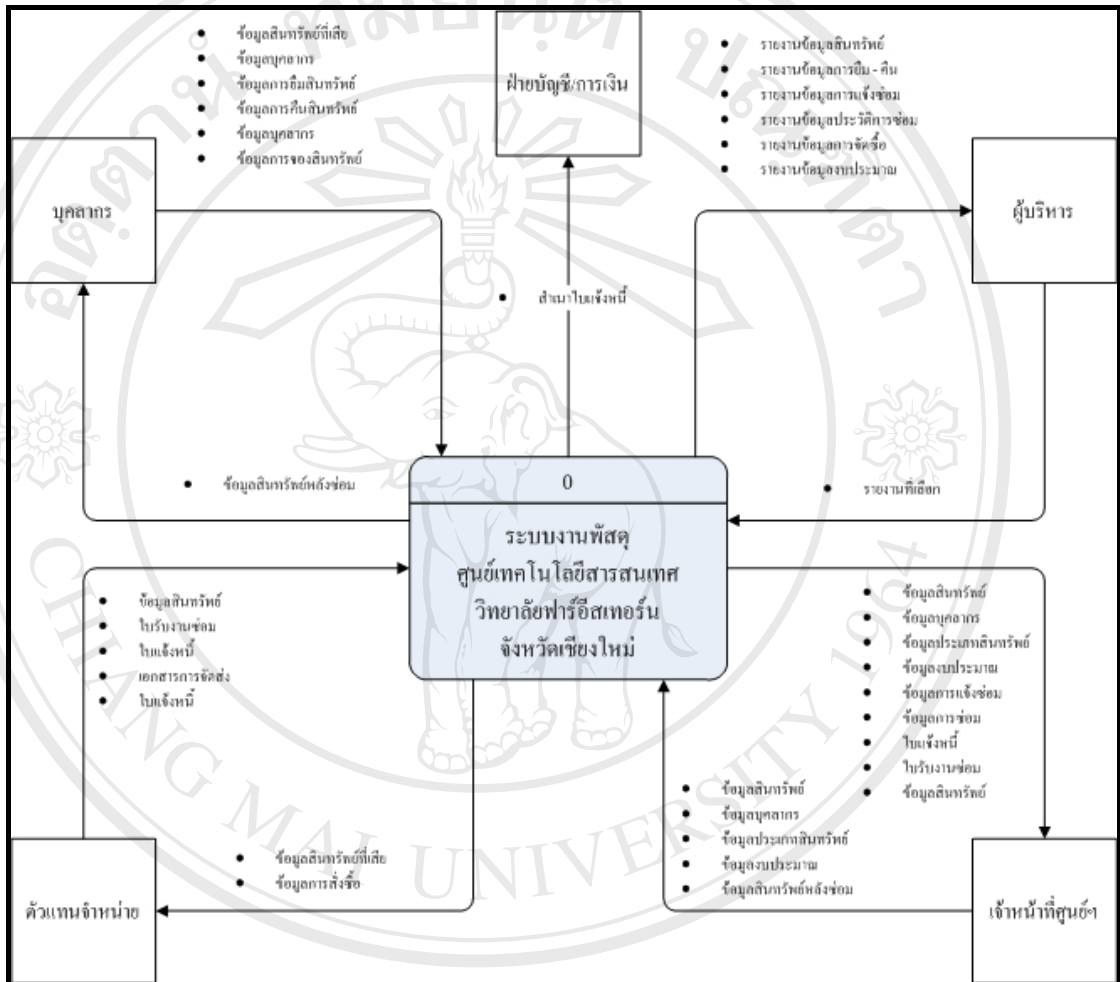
- ข้อมูลสินทรัพย์ที่เสีย
- ข้อมูลบุคลากร
- ข้อมูลการยืมสินทรัพย์
- ข้อมูลการคืนสินทรัพย์
- ข้อมูลบุคลากร
- ข้อมูลการจองสินทรัพย์

ฝ่ายบัญชี/การเงิน

- รายงานข้อมูลสินทรัพย์
- รายงานข้อมูลการยืม - คืน
- รายงานข้อมูลการแจ้งซ่อม
- รายงานข้อมูลประวัติการซ่อม
- รายงานข้อมูลการจัดซื้อ
- รายงานข้อมูลงบประมาณ

บุคลากร

ผู้บริหาร

- สำเนาใบแจ้งหนี้

- ข้อมูลสินทรัพย์หลังซ่อม

0

ระบบงานพัสดุ
ศูนย์เทคโนโลยีสารสนเทศ
วิทยาลัยฟาร์อีสเทอร์น
จังหวัดเชียงใหม่

- รายงานที่เลือก

- ข้อมูลสินทรัพย์
- ใบรับงานซ่อม
- ใบแจ้งหนี้
- เอกสารการจัดส่ง
- ใบแจ้งหนี้

- ข้อมูลสินทรัพย์
- ข้อมูลบุคลากร
- ข้อมูลประเภทสินทรัพย์
- ข้อมูลงบประมาณ
- ข้อมูลการแจ้งซ่อม
- ข้อมูลการซ่อม
- ใบแจ้งหนี้
- ใบรับงานซ่อม
- ข้อมูลสินทรัพย์

- ข้อมูลสินทรัพย์
- ข้อมูลบุคลากร
- ข้อมูลประเภทสินทรัพย์
- ข้อมูลงบประมาณ
- ข้อมูลสินทรัพย์หลังซ่อม

- ข้อมูลสินทรัพย์ที่เสีย
- ข้อมูลการสั่งซื้อ

ตัวแทนจำหน่าย

เจ้าหน้าที่ศูนย์ฯ

CHIANG MAI UNIVERSITY 1964